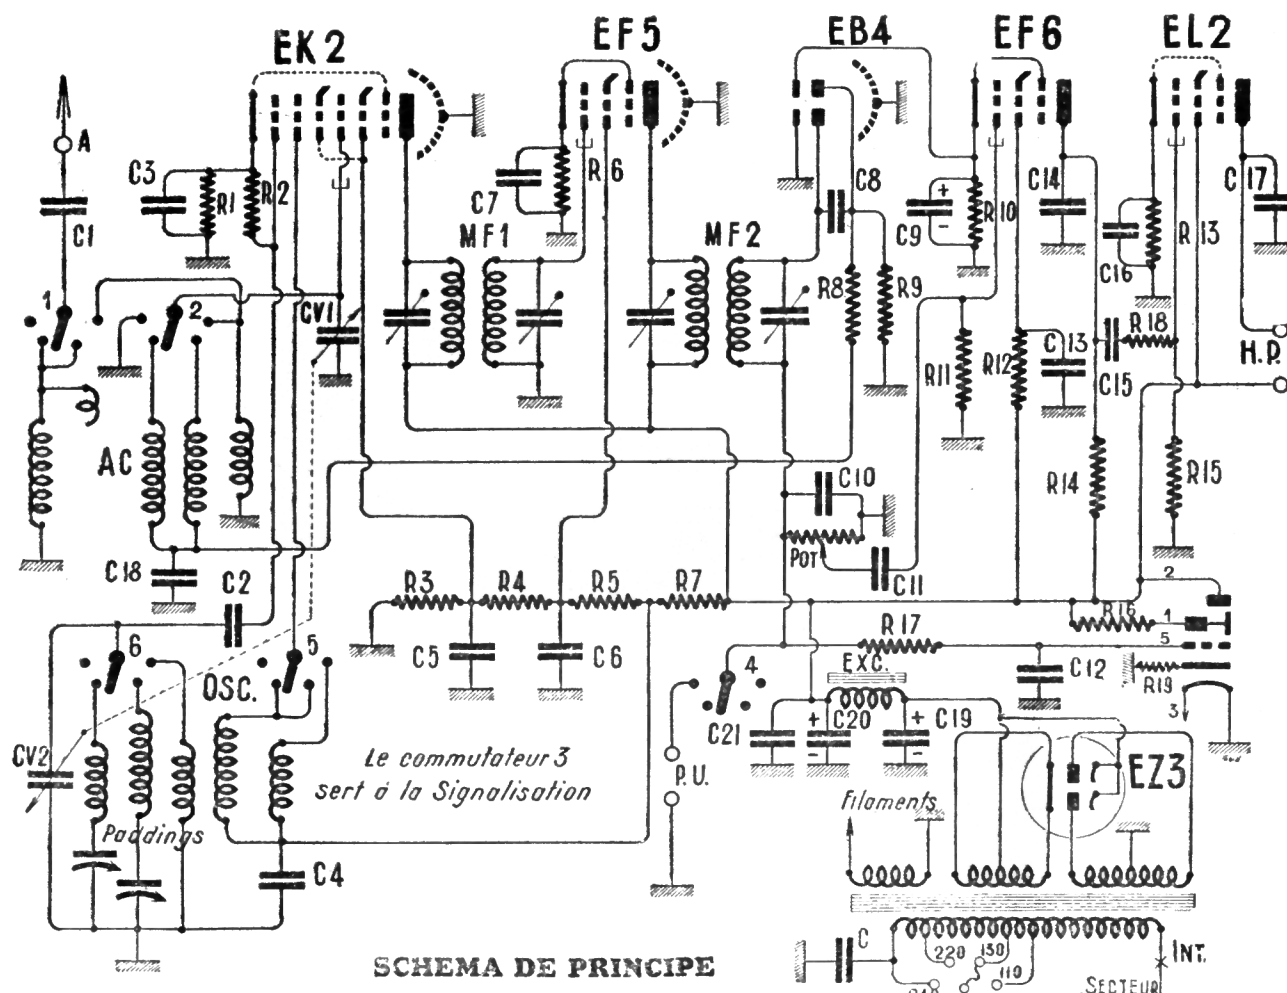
EK2
EF5
EB4
EF6
EL2

A
C1
C3
R1
R2
C7
R6
MF1
MF2
C8
C9
R10
C14
C16
R13
C17
R8
R9
CV1
1
2
AC
R11
R12
C13
C15
R18
H.P.
R14
R15
C10
POT
C11
C18
C2
R3
R4
R5
R7
R16
R17
C12
R19
6
5
4
OSC.
C5
C6
EXC.
C20
C19
C21
CV2
EZ3
P.U.
Le commutateur 3 sert à la Signalisation
Paddings
Filaments
C4
C
220
130
110
INT.
SECTEUR
SCHEMA DE PRINCIPE